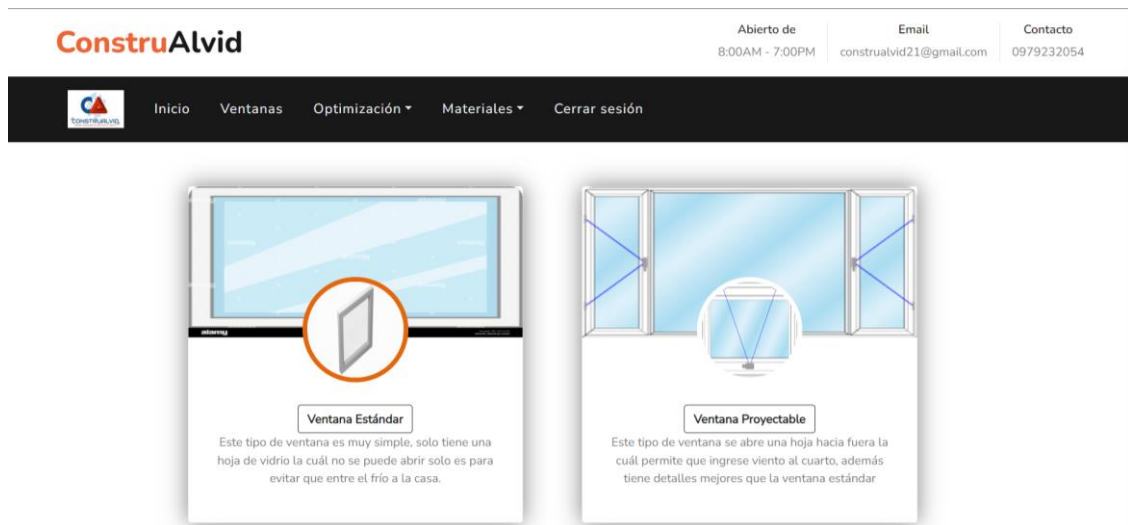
ConstruAlvid

Abierto de
8:00AM - 7:00PM

Email
construalvid21@gmail.com

Contacto
0979232054

CA
construalvid

Inicio Ventanas Optimización ▾ Materiales ▾ Cerrar sesión

Ventana Estándar

Este tipo de ventana es muy simple, solo tiene una hoja de vidrio la cuál no se puede abrir solo es para evitar que entre el frío a la casa.

Ventana Proyectable

Este tipo de ventana se abre una hoja hacia fuera la cuál permite que ingrese viento al cuarto, además tiene detalles mejores que la ventana estándar